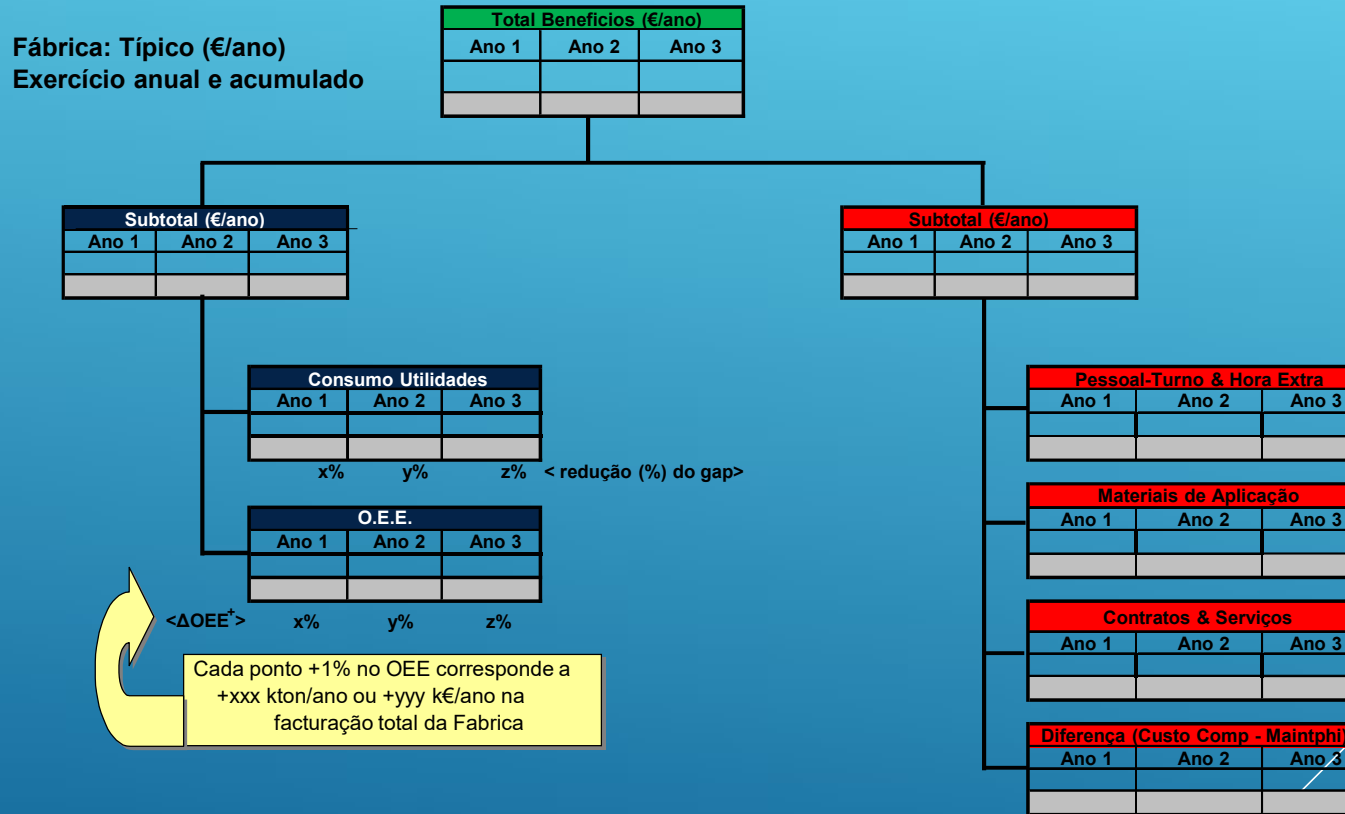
Fábrica: Típico (€/ano)
Exercício anual e acumulado

Total Beneficios (€/ano)

| Ano 1 | Ano 2 | Ano 3 |
|---|---|---|
| | | |
| | | |

Subtotal (€/ano)

| Ano 1 | Ano 2 | Ano 3 |
|---|---|---|
| | | |
| | | |

Subtotal (€/ano)

| Ano 1 | Ano 2 | Ano 3 |
|---|---|---|
| | | |
| | | |

Consumo Utilidades

| Ano 1 | Ano 2 | Ano 3 |
|---|---|---|
| | | |
| | | |

x% y% z% < redução (%) do gap>

O.E.E.

| Ano 1 | Ano 2 | Ano 3 |
|---|---|---|
| | | |
| | | |

<ΔOEE$^+$> x% y% z%

Cada ponto +1% no OEE corresponde a +xxx kton/ano ou +yyy k€/ano na facturação total da Fabrica

Pessoal-Turno & Hora Extra

| Ano 1 | Ano 2 | Ano 3 |
|---|---|---|
| | | |
| | | |

Materiais de Aplicação

| Ano 1 | Ano 2 | Ano 3 |
|---|---|---|
| | | |
| | | |

Contratos & Serviços

| Ano 1 | Ano 2 | Ano 3 |
|---|---|---|
| | | |
| | | |

Diferença (Custo Comp - Maintphi)

| Ano 1 | Ano 2 | Ano 3 |
|---|---|---|
| | | |
| | | |